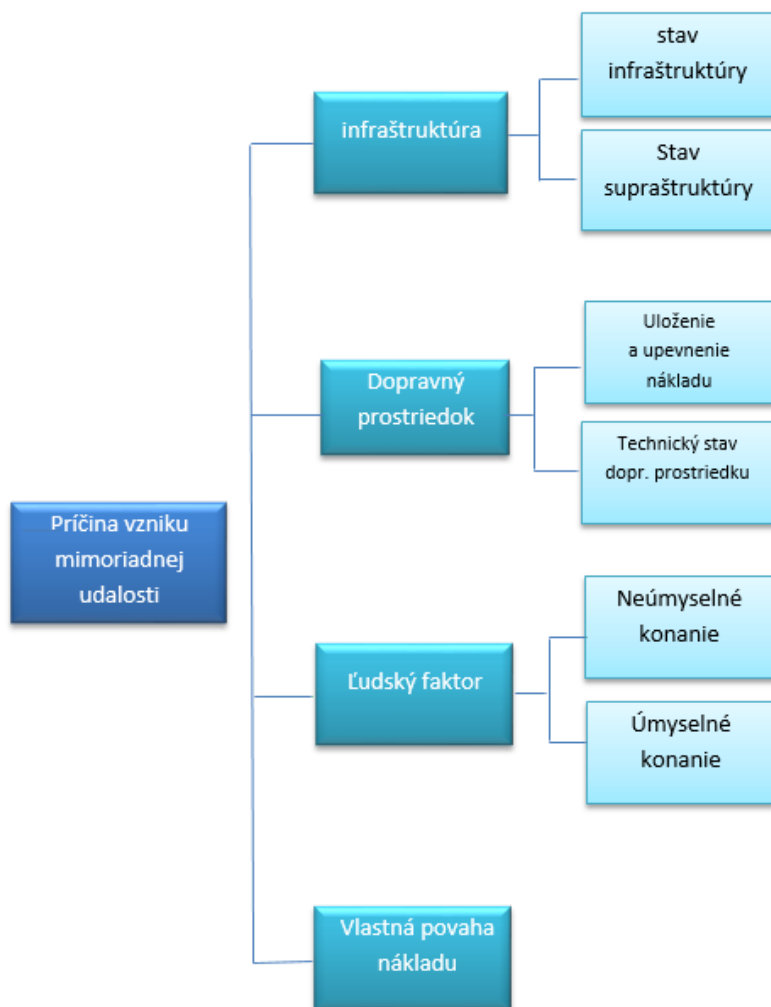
Príčina vzniku mimoriadnej udalosti

infraštruktúra

stav infraštruktúry

Stav supraštruktúry

Dopravný prostriedok

Uloženie a upevnenie nákladu

Technický stav dopr. prostriedku

Ľudský faktor

Neúmyselné konanie

Úmyselné konanie

Vlastná povaha nákladu